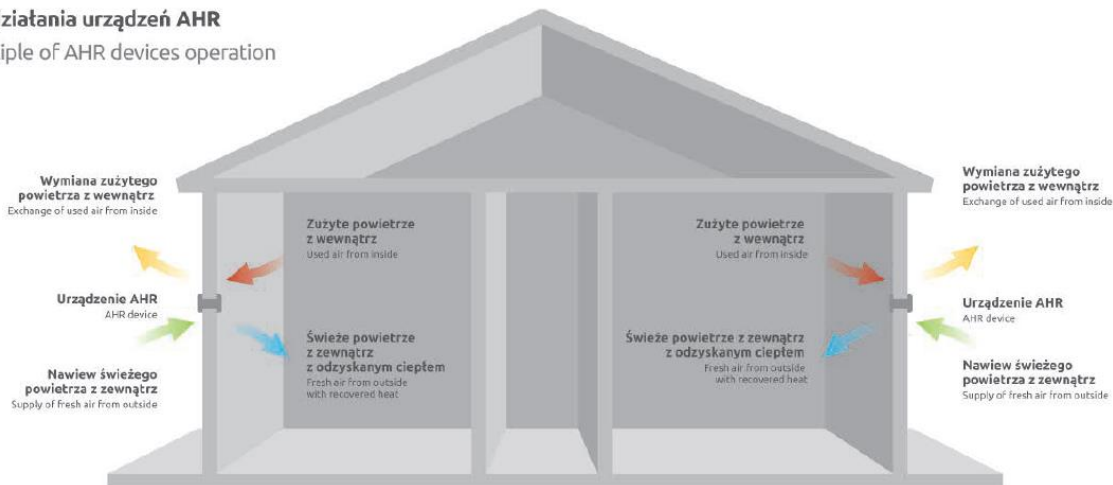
działania urządzeń AHR
iple of AHR devices operation

Wymiana zużytego powietrza z wewnątrz
Exchange of used air from inside

Urządzenie AHR
AHR device

Nawiew świeżego powietrza z zewnątrz
Supply of fresh air from outside

Zużyte powietrze z wewnątrz
Used air from inside

Świeże powietrze z zewnątrz z odzyskanym ciepłem
Fresh air from outside with recovered heat

Zużyte powietrze z wewnątrz
Used air from inside

Świeże powietrze z zewnątrz z odzyskanym ciepłem
Fresh air from outside with recovered heat

Wymiana zużytego powietrza z wewnątrz
Exchange of used air from inside

Urządzenie AHR
AHR device

Nawiew świeżego powietrza z zewnątrz
Supply of fresh air from outside